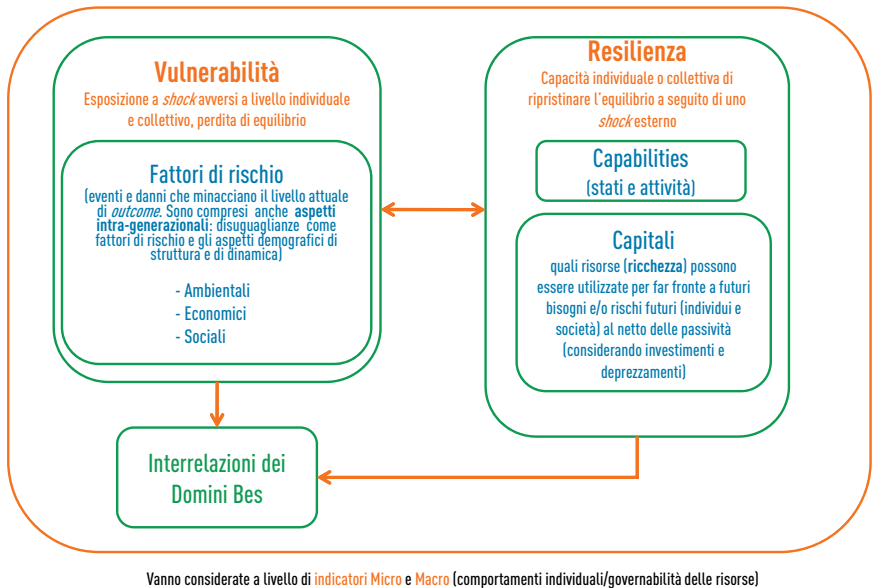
Vulnerabilità

Esposizione a *shock* avversi a livello individuale e collettivo, perdita di equilibrio

Fattori di rischio

(eventi e danni che minacciano il livello attuale di *outcome*. Sono compresi anche **aspetti intra-generazionali**: disuguaglianze come fattori di rischio e gli aspetti demografici di struttura e di dinamica)

- Ambientali
- Economici
- Sociali

Resilienza

Capacità individuale o collettiva di ripristinare l'equilibrio a seguito di uno *shock* esterno

Capabilities

(stati e attività)

Capitali

quali risorse (**ricchezza**) possono essere utilizzate per far fronte a futuri bisogni e/o rischi futuri (individui e società) al netto delle passività (considerando investimenti e deprezzamenti)

Interrelazioni dei Domini Bes

Vanno considerate a livello di indicatori Micro e Macro (comportamenti individuali/governabilità delle risorse)